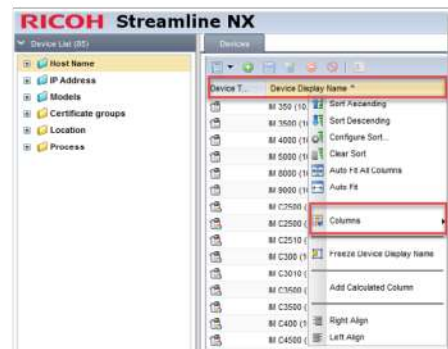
RICOH Streamline NX

Device List (85)

Host Name
IP Address
Models
Certificate groups
Location
Process

Devices

| Device T... | Device Display Name ^ |
|---|---|
| | IM 350 (10. |
| | IM 3500 (1( |
| | IM 4000 (1( |
| | IM 5000 (1( |
| | IM 6000 (1( |
| | IM 9000 (1( |
| | IM C2500 ( |
| | IM C2500 ( |
| | IM C2510 ( |
| | IM C300 (1( |
| | IM C3010 ( |
| | IM C3500 ( |
| | IM C3500 ( |
| | IM C400 (1( |
| | IM C4500 ( |

Sort Ascending
Sort Descending
Configure Sort...
Clear Sort
Auto Fit All Columns
Auto Fit
Columns
Freeze Device Display Name
Add Calculated Column
Right Align
Left Align